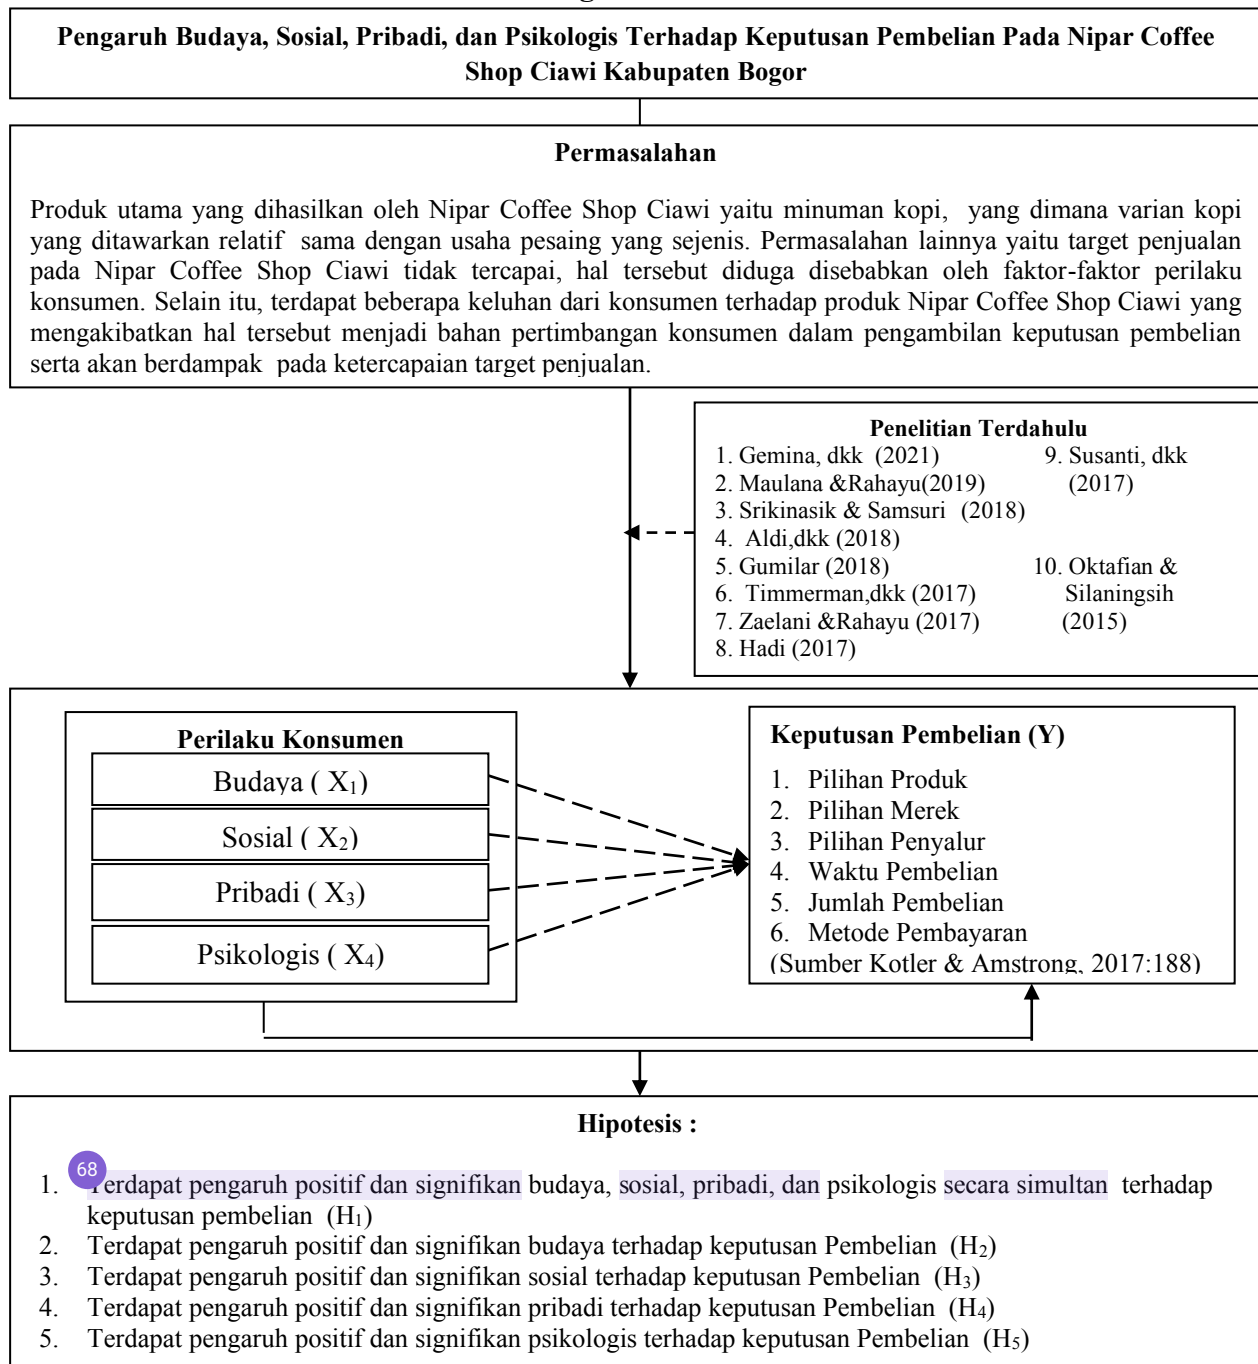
Pengaruh Budaya, Sosial, Pribadi, dan Psikologis Terhadap Keputusan Pembelian Pada Nipar Coffee Shop Ciawi Kabupaten Bogor

Permasalahan

Produk utama yang dihasilkan oleh Nipar Coffee Shop Ciawi yaitu minuman kopi, yang dimana varian kopi yang ditawarkan relatif sama dengan usaha pesaing yang sejenis. Permasalahan lainnya yaitu target penjualan pada Nipar Coffee Shop Ciawi tidak tercapai, hal tersebut diduga disebabkan oleh faktor-faktor perilaku konsumen. Selain itu, terdapat beberapa keluhan dari konsumen terhadap produk Nipar Coffee Shop Ciawi yang mengakibatkan hal tersebut menjadi bahan pertimbangan konsumen dalam pengambilan keputusan pembelian serta akan berdampak pada ketercapaian target penjualan.

Penelitian Terdahulu
1. Gemina, dkk (2021)
2. Maulana &Rahayu(2019)
3. Srikinasik & Samsuri (2018)
4. Aldi,dkk (2018)
5. Gumilar (2018)
6. Timmerman,dkk (2017)
7. Zaelani &Rahayu (2017)
8. Hadi (2017)
9. Susanti, dkk (2017)
10. Oktafian & Silaningsih (2015)

Perilaku Konsumen
Budaya ( $X_1$)
Sosial ( $X_2$)
Pribadi ( $X_3$)
Psikologis ( $X_4$)

Keputusan Pembelian (Y)
1. Pilihan Produk
2. Pilihan Merek
3. Pilihan Penyalur
4. Waktu Pembelian
5. Jumlah Pembelian
6. Metode Pembayaran
(Sumber Kotler & Amstrong, 2017:188)

Hipotesis :

68
1. Terdapat pengaruh positif dan signifikan budaya, sosial, pribadi, dan psikologis secara simultan terhadap keputusan pembelian ($H_1$)
2. Terdapat pengaruh positif dan signifikan budaya terhadap keputusan Pembelian ($H_2$)
3. Terdapat pengaruh positif dan signifikan sosial terhadap keputusan Pembelian ($H_3$)
4. Terdapat pengaruh positif dan signifikan pribadi terhadap keputusan Pembelian ($H_4$)
5. Terdapat pengaruh positif dan signifikan psikologis terhadap keputusan Pembelian ($H_5$)